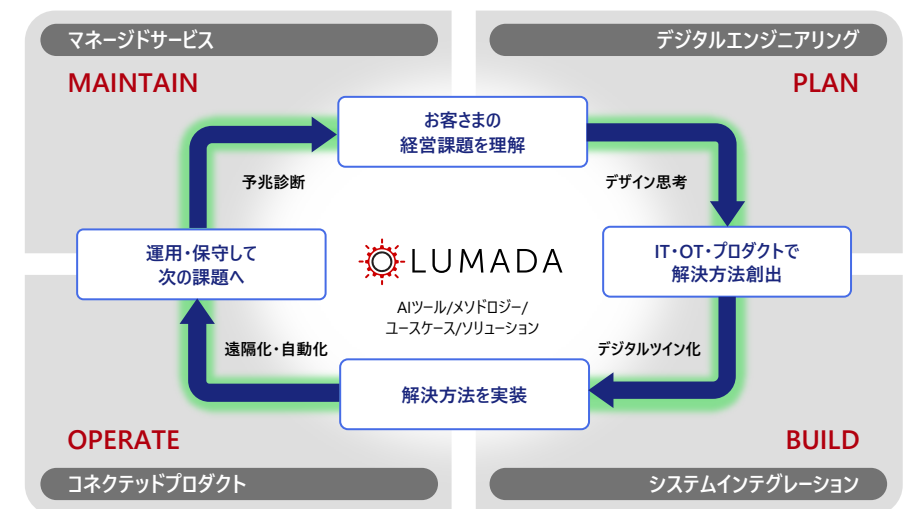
マネージドサービス

MAINTAIN

デジタルエンジニアリング

PLAN

お客さまの
経営課題を理解

予兆診断

デザイン思考

運用・保守して
次の課題へ

LUMADA

IT・OT・プロダクトで
解決方法創出

AIツール/メソドロジー/
ユースケース/ソリューション

遠隔化・自動化

デジタルツイン化

解決方法を実装

OPERATE

BUILD

コネクテッドプロダクト

システムインテグレーション